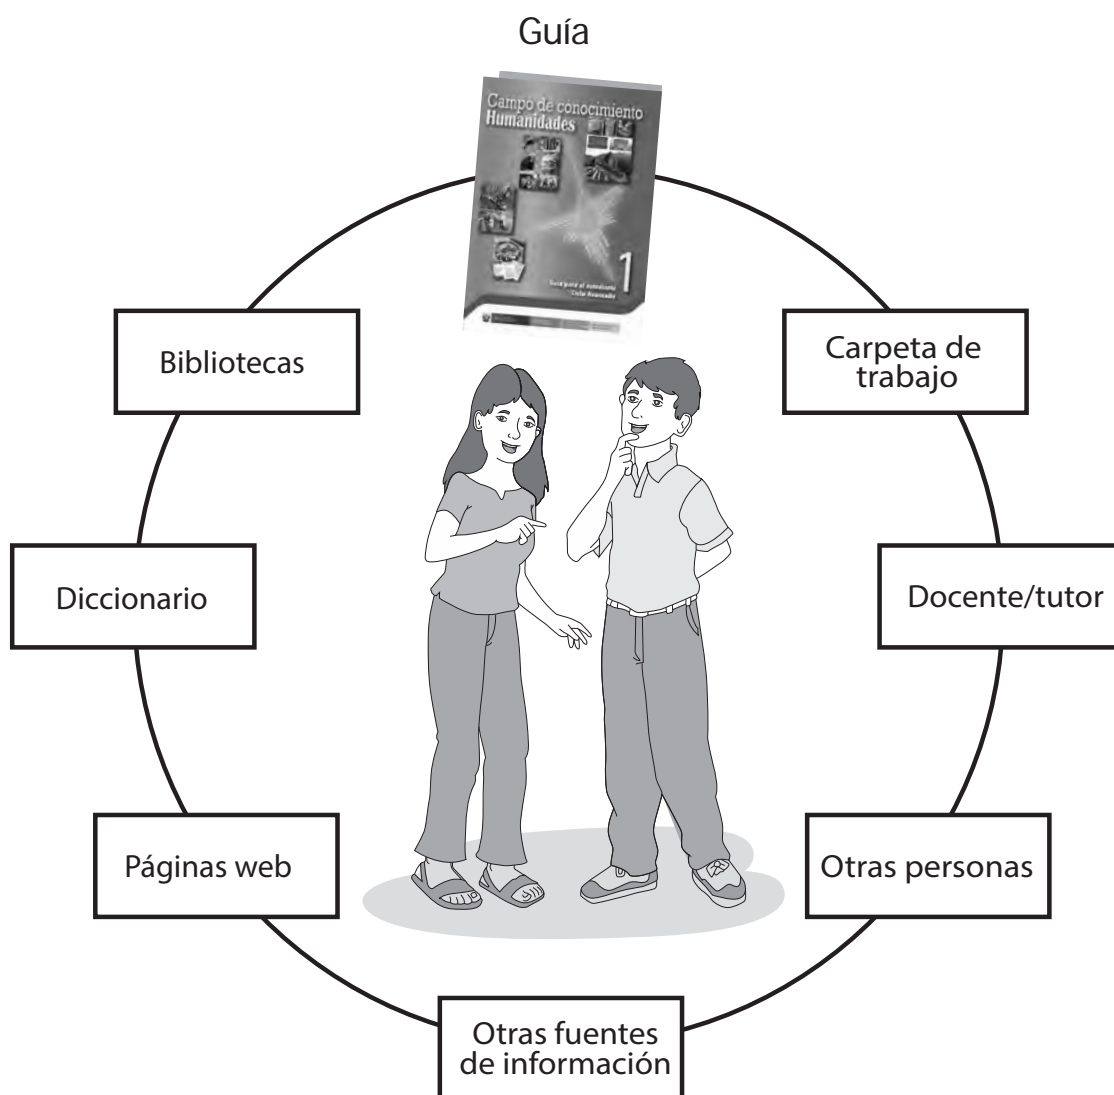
Guía

Campo de conocimiento
Humanidades

1

Guía para el estudiante
Ciclo Avanzado

Bibliotecas

Carpeta de trabajo

Diccionario

Docente/tutor

Páginas web

Otras personas

Otras fuentes de información